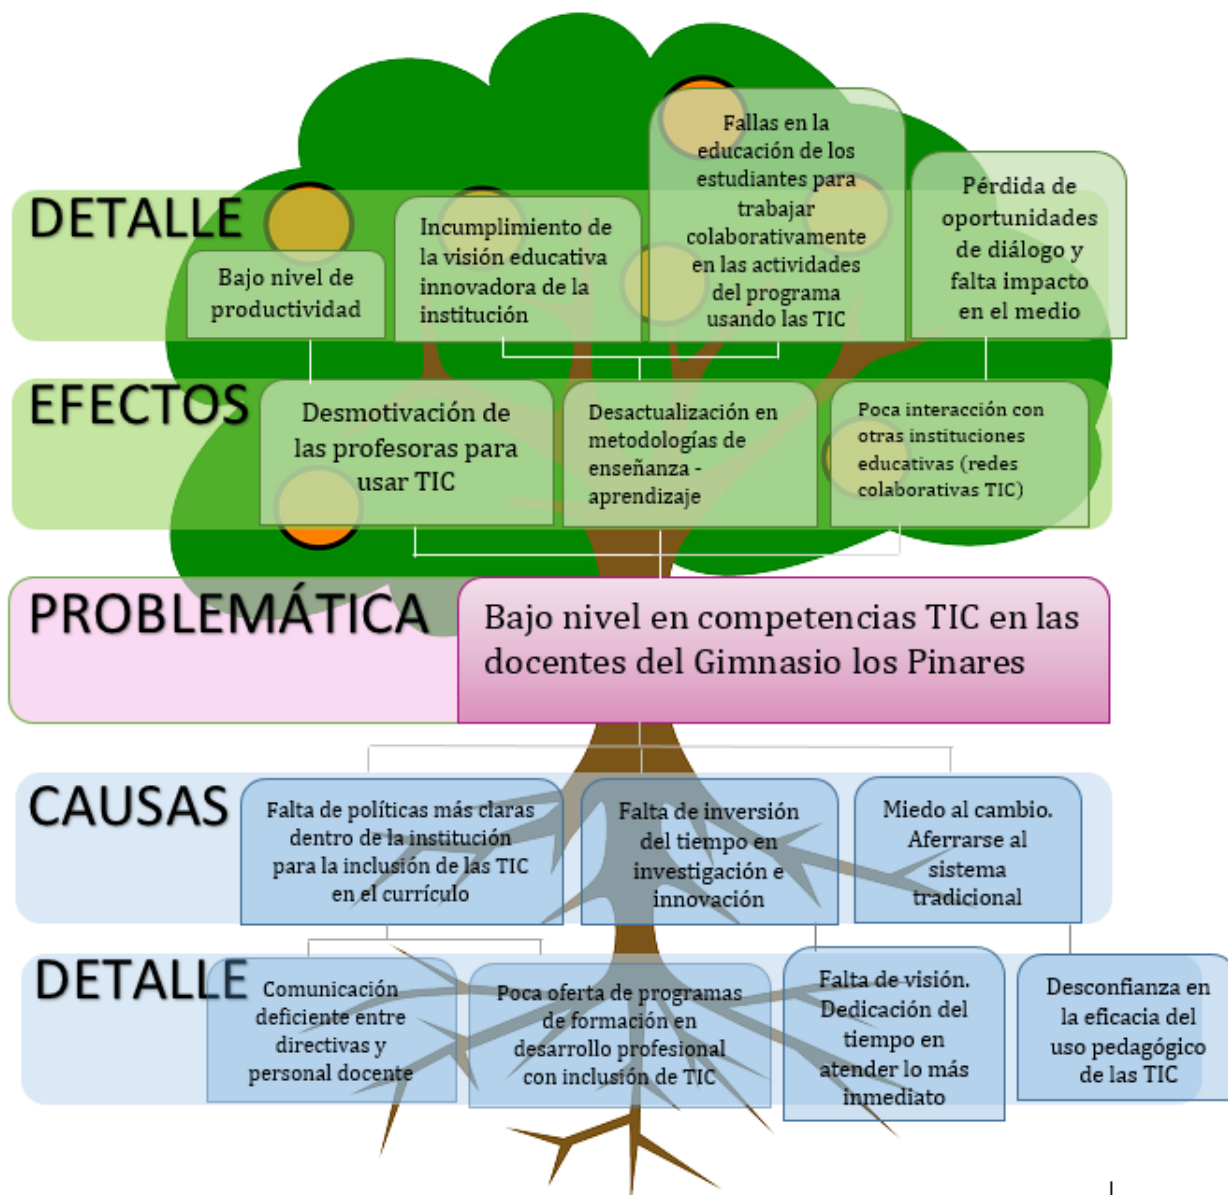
DETALLE

Bajo nivel de productividad

Incumplimiento de la visión educativa innovadora de la institución

Fallas en la educación de los estudiantes para trabajar colaborativamente en las actividades del programa usando las TIC

Pérdida de oportunidades de diálogo y falta impacto en el medio

EFECTOS

Desmotivación de las profesoras para usar TIC

Desactualización en metodologías de enseñanza - aprendizaje

Poca interacción con otras instituciones educativas (redes colaborativas TIC)

PROBLEMÁTICA

Bajo nivel en competencias TIC en las docentes del Gimnasio los Pinares

CAUSAS

Falta de políticas más claras dentro de la institución para la inclusión de las TIC en el currículo

Falta de inversión del tiempo en investigación e innovación

Miedo al cambio. Aferrarse al sistema tradicional

DETALLE

Comunicación deficiente entre directivas y personal docente

Poca oferta de programas de formación en desarrollo profesional con inclusión de TIC

Falta de visión. Dedicación del tiempo en atender lo más inmediato

Desconfianza en la eficacia del uso pedagógico de las TIC